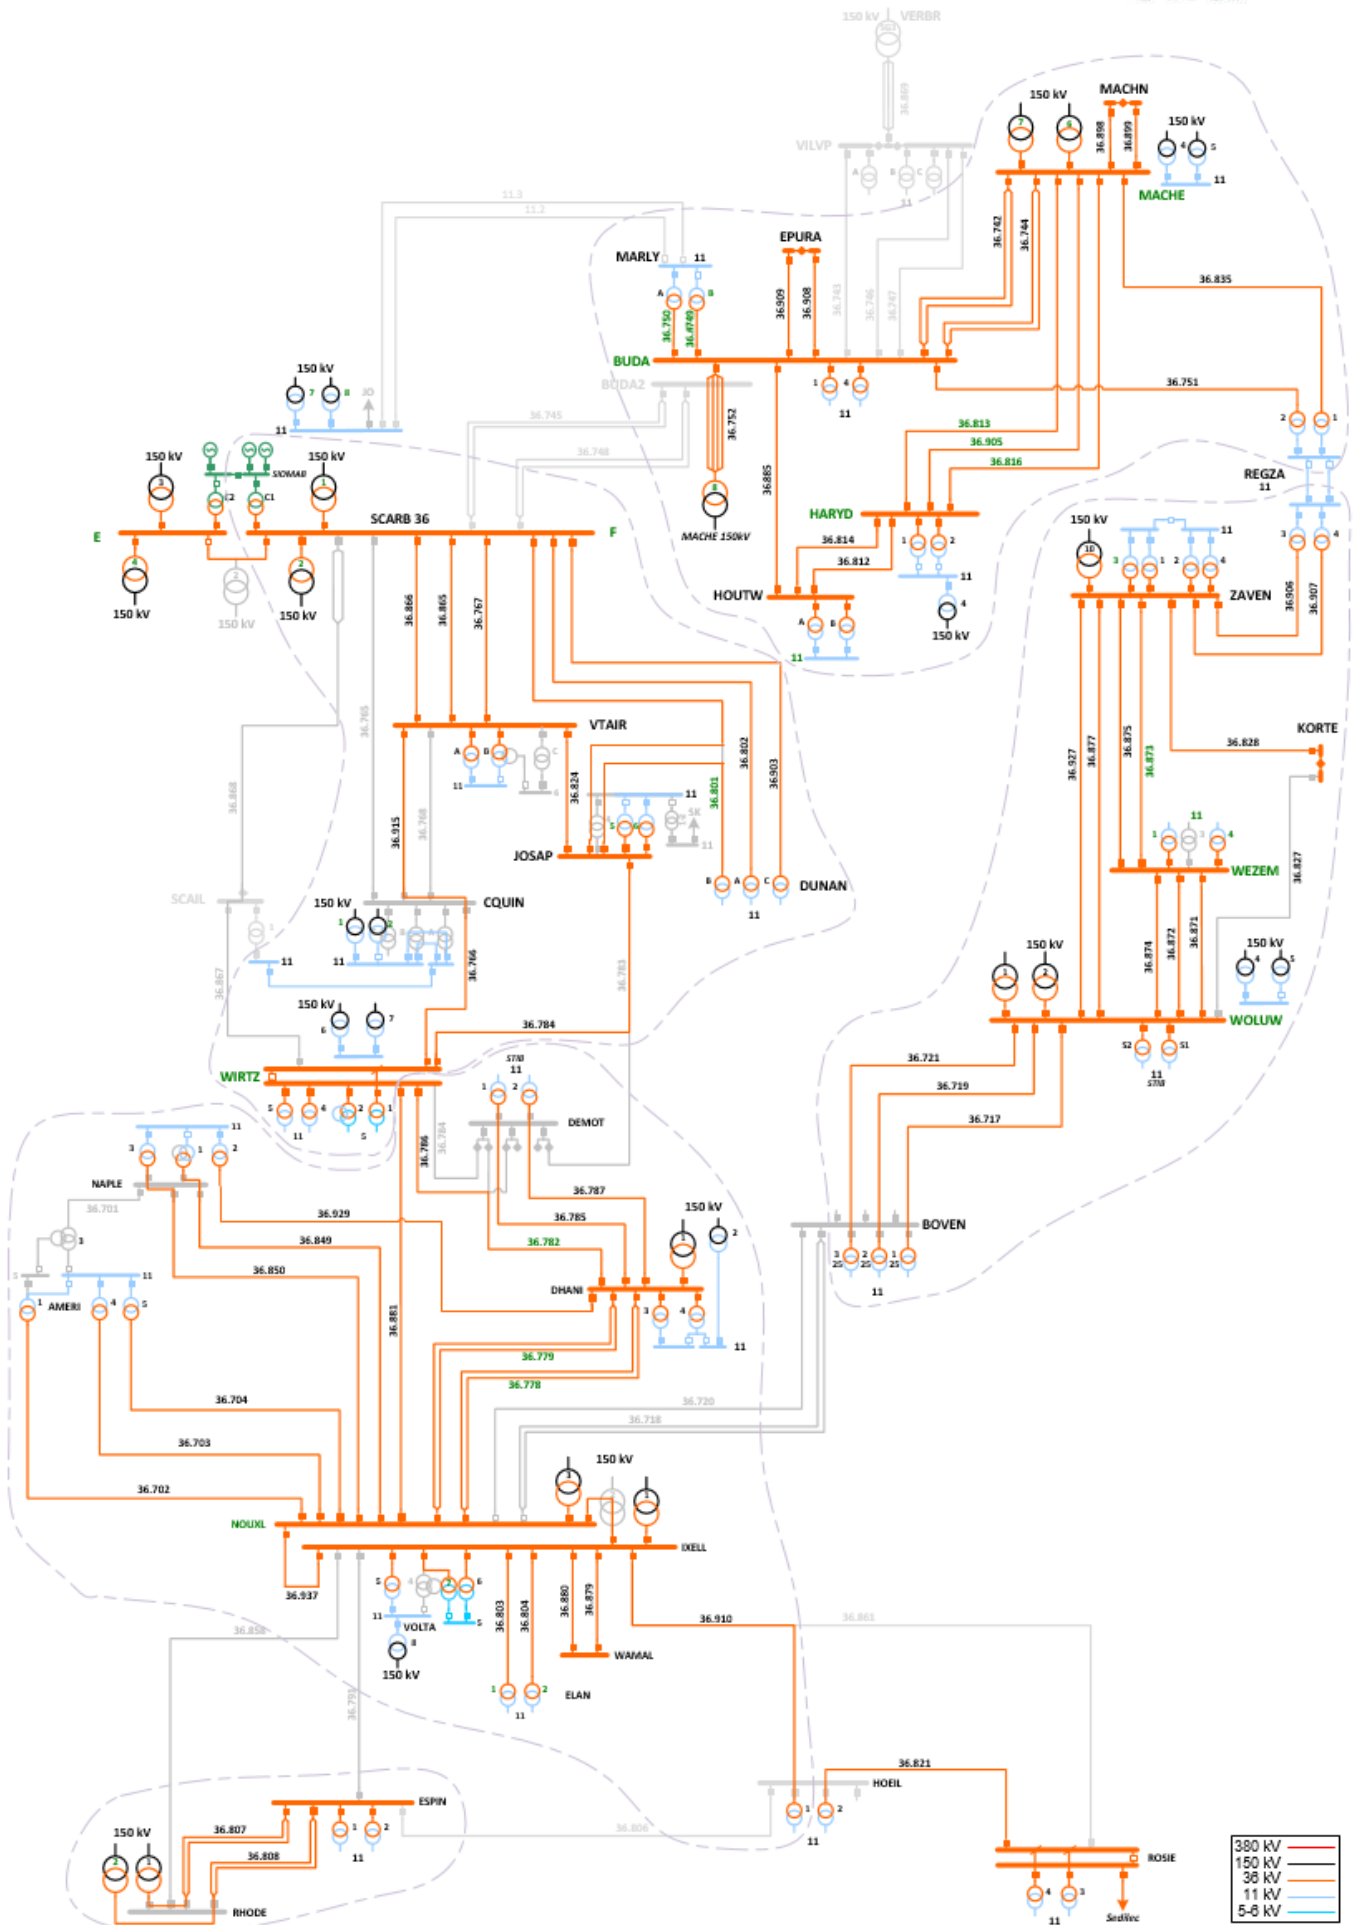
150 kV VERBR
36.869
VILVP
A B C
11
MACHN
150 kV
7 8
36.898 36.899
150 kV
4 5
11
MACHE
11.3
11.2
EPURA
MARLY 11
A B
36.750 36.749
36.909 36.908 36.743 36.746 36.747
36.742 36.744
36.835
BUDA
BUDA2
1 4
11
36.751
150 kV
7 8
10
11
36.745
36.748
36.752
MACHE 150kV
36.813
36.905
36.816
2 1
REGZA
11
150 kV
3
150 kV
1
SIGMAR
C2 C1
E
SCARB 36
F
4
150 kV
150 kV
2
150 kV
36.866 36.865 36.767
36.885
HARYD
36.814
36.812
1 2
11
HOUTW
A B
11
4
150 kV
150 kV
10
11
3 1 2 4
ZAVEN
3 4
36.906 36.907
36.765
36.868
VTAIR
A B C
11 6
36.824
36.802
36.903
11
36.801
5 6 5K
11
JOSAP
36.915 36.768
B A C
11
DUNAN
KORTE
36.828
36.927 36.877 36.875 36.873
11
1 3 4
WEZEM
36.827
SCAIL
150 kV
1
CQUIN
11 11
36.766
36.783
36.867
150 kV
6 7
36.784
WIRTZ
5 4 2 1
11 5
STIB
11
1 2
DEMOT
36.786 36.784
150 kV
1 2
36.874 36.872 36.871
150 kV
4 5
WOLUW
S2 S1
11
STIB
36.721
36.719
36.717
11
3 1 2
NAPLE
36.701
36.929
36.849
36.850
3
11
1
AMERI
4 5
36.787
36.785
36.782
150 kV
2
DHANI
3 4
11
BOVEN
3 2 1
25 25 25
11
36.881
36.779
36.778
36.704
36.703
36.702
36.720
36.718
150 kV
NOUXL
IXELL
36.937
5 4 6
11
VOLTA
5
8
150 kV
36.803 36.804
36.880 36.879
WAMAL
36.910
36.861
36.858
36.79
1 2
11
ELAN
36.821
HOEIL
1 2
11
ESPIN
1 2
11
150 kV
36.807
36.808
RHODE
36.806
ROSIE
4 3
11
Sedilec
380 kV
150 kV
36 kV
11 kV
5-6 kV